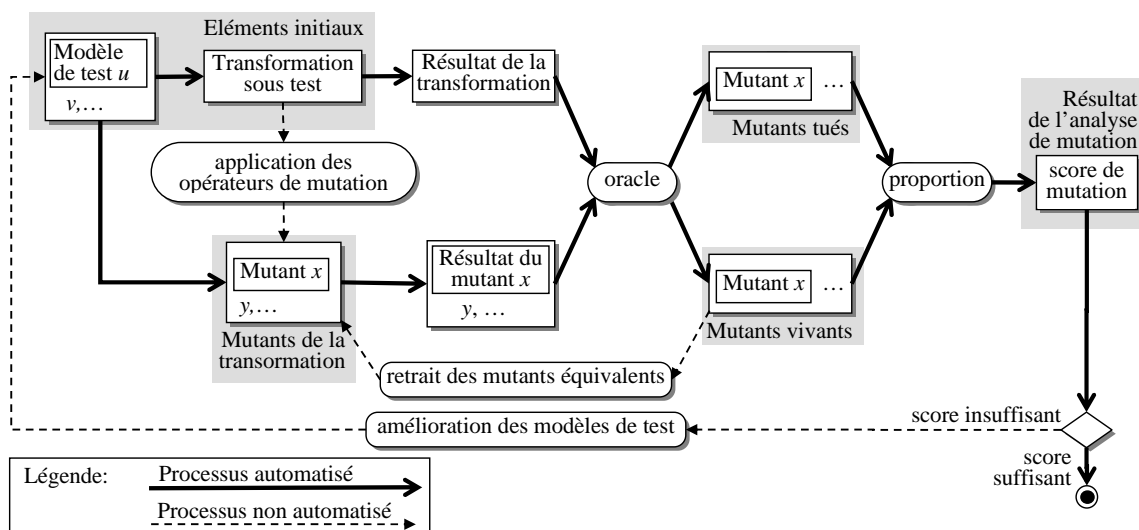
Eléments initiaux

Modèle de test $u$

$v$,…

Transformation sous test

Résultat de la transformation

application des opérateurs de mutation

Mutant $x$

$y$,…

Mutants de la transormation

Résultat du mutant $x$

$y$, …

oracle

Mutant $x$ …

Mutants tués

Mutant $x$ …

Mutants vivants

proportion

Résultat de l'analyse de mutation

score de mutation

retrait des mutants équivalents

amélioration des modèles de test

score insuffisant

score suffisant

Légende: Processus automatisé

Processus non automatisé